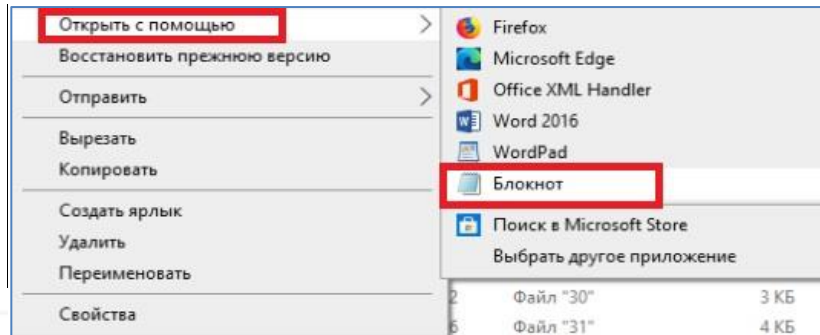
Открыть с помощью
Восстановить прежнюю версию
Отправить
Вырезать
Копировать
Создать ярлык
Удалить
Переименовать
Свойства

Firefox
Microsoft Edge
Office XML Handler
Word 2016
WordPad
Блокнот
Поиск в Microsoft Store
Выбрать другое приложение

| 2 | Файл "30" | 3 КБ |
|---|---|---|
| 6 | Файл "31" | 4 КБ |